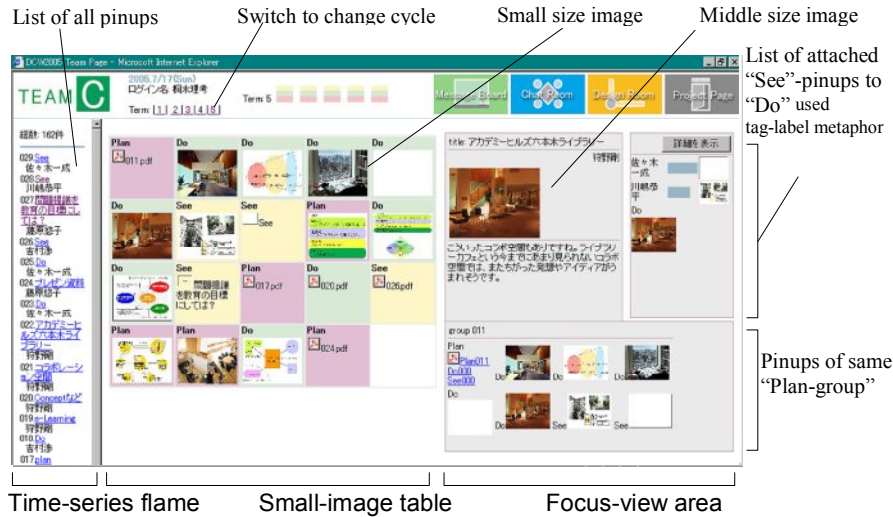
List of all pinups

Switch to change cycle

Small size image

Middle size image

List of attached "See"-pinups to "Do" used tag-label metaphor

DCN2005 Team Page - Microsoft Internet Explorer

TEAM C

2005.7/17(Sun)
ログイン名 桐木理考

Term: 1 | 2 | 3 | 4 | 5

Term 5

Message Board

Chat Room

Design Room

Project Page

総数: 162件

029 See
佐々木一成
028 See
川嶋恭平
027 問題提議を教育の目標にしては？
藤原悠子
026 See
吉村渉
025 Do
佐々木一成
024 プレゼン資料
藤原悠子
023 Do
佐々木一成
022 アカデミーヒルズ六本木ライブラリー
狩野剛
021 コラボレーション空間
狩野剛
020 Conceptなど
狩野剛
019 e-Learning
狩野剛
010 Do
吉村渉
017 plan

Plan
011.pdf

Do

Do

Do

Do

Do

See

See
See

Plan

Do

Do

See
問題提議を教育の目標にしては？

Plan
017.pdf

Do
020.pdf

See
026.pdf

Plan

Plan

Do

Do
024.pdf

title: アカデミーヒルズ六本木ライブラリー
狩野剛

こういったコラボ空間もありですね。ライブラリーカフェという今まであまり見られないコラボ空間では、またちがった発想やアイディアが生まれそうです。

詳細を表示

佐々木一成

川嶋恭平

Do

group 011

Plan
Plan011
Do000
See000

Do

Do

Do

Do

Do

See

See

Pinups of same "Plan-group"

Time-series flame

Small-image table

Focus-view area